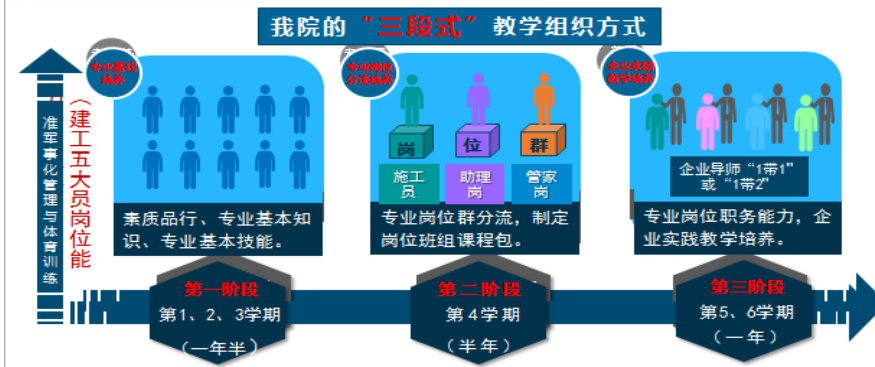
我院的"三段式"教学组织方式

准军事化管理与体育训练

（建工五大员岗位能

专业基础培养

专业岗位分流培养

企业实践教学培养

岗 位 群

施工员 助理岗 管家岗

企业导师"1带1"或"1带2"

素质品行、专业基本知识、专业基本技能。

专业岗位群分流，制定岗位班组课程包。

专业岗位职务能力，企业实践教学培养。

第一阶段
第1、2、3学期
（一年半）

第二阶段
第4学期
（半年）

第三阶段
第5、6学期
（一年）